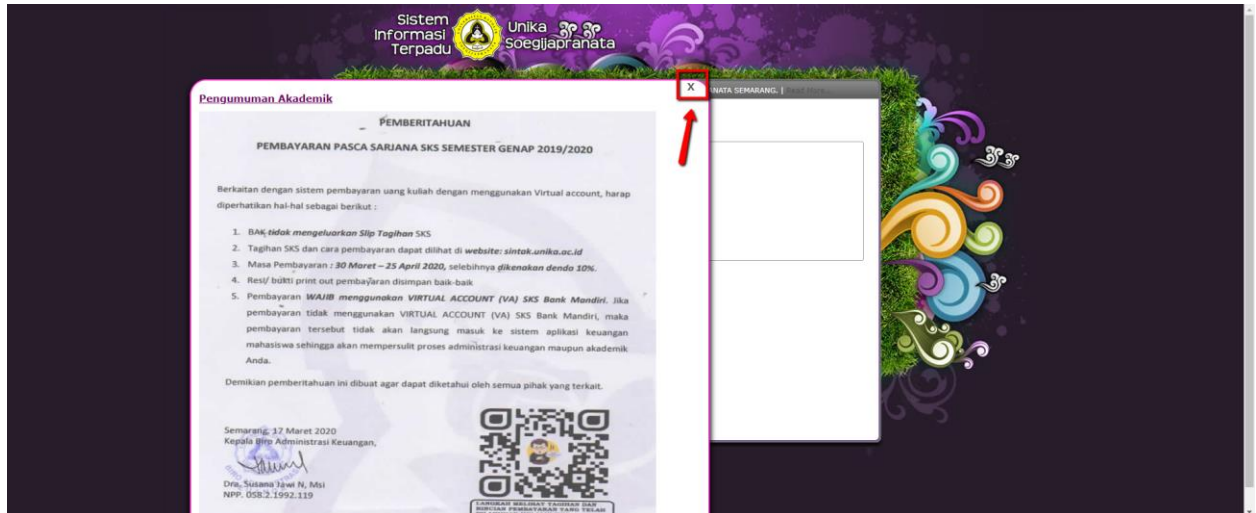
Sistem Informasi Terpadu

Unika Soegijapranata

Pengumuman Akademik

X

ANATA SEMARANG. | Read More...

PEMBERITAHUAN

PEMBAYARAN PASCA SARJANA SKS SEMESTER GENAP 2019/2020

Berkaitan dengan sistem pembayaran uang kuliah dengan menggunakan Virtual account, harap diperhatikan hal-hal sebagai berikut :

1. BAK tidak mengeluarkan Slip Tagihan SKS
2. Tagihan SKS dan cara pembayaran dapat dilihat di website: sintak.unika.ac.id
3. Masa Pembayaran : 30 Maret – 25 April 2020, selebihnya dikenakan denda 10%.
4. Resi/ bukti print out pembayaran disimpan baik-baik
5. Pembayaran WAJIB menggunakan VIRTUAL ACCOUNT (VA) SKS Bank Mandiri. Jika pembayaran tidak menggunakan VIRTUAL ACCOUNT (VA) SKS Bank Mandiri, maka pembayaran tersebut tidak akan langsung masuk ke sistem aplikasi keuangan mahasiswa sehingga akan mempersulit proses administrasi keuangan maupun akademik Anda.

Demikian pemberitahuan ini dibuat agar dapat diketahui oleh semua pihak yang terkait.

Semarang, 17 Maret 2020
Kepala Biro Administrasi Keuangan,

Dra. Susana Jawi N, Msi
NPP. 058.2.1992.119

LANGKAH MELIHAT TAGIHAN DAN BUKTI PEMBAYARAN YANG TELAH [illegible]